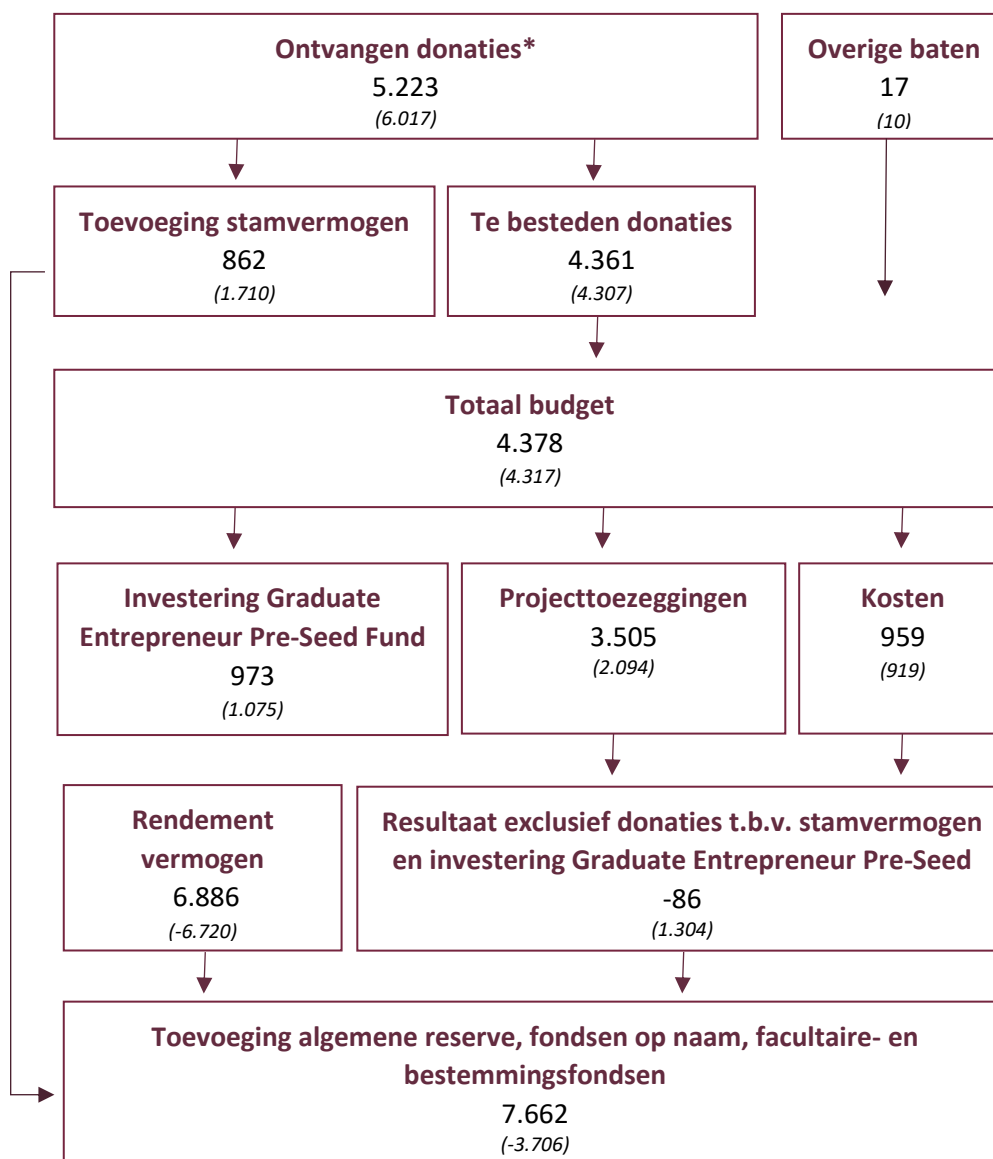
**Ontvangen donaties***
5.223
*(6.017)*

**Overige baten**
17
*(10)*

**Toevoeging stamvermogen**
862
*(1.710)*

**Te besteden donaties**
4.361
*(4.307)*

**Totaal budget**
4.378
*(4.317)*

**Investering Graduate Entrepreneur Pre-Seed Fund**
973
*(1.075)*

**Projecttoezeggingen**
3.505
*(2.094)*

**Kosten**
959
*(919)*

**Rendement vermogen**
6.886
*(-6.720)*

**Resultaat exclusief donaties t.b.v. stamvermogen en investering Graduate Entrepreneur Pre-Seed**
-86
*(1.304)*

**Toevoeging algemene reserve, fondsen op naam, facultaire- en bestemmingsfondsen**
7.662
*(-3.706)*